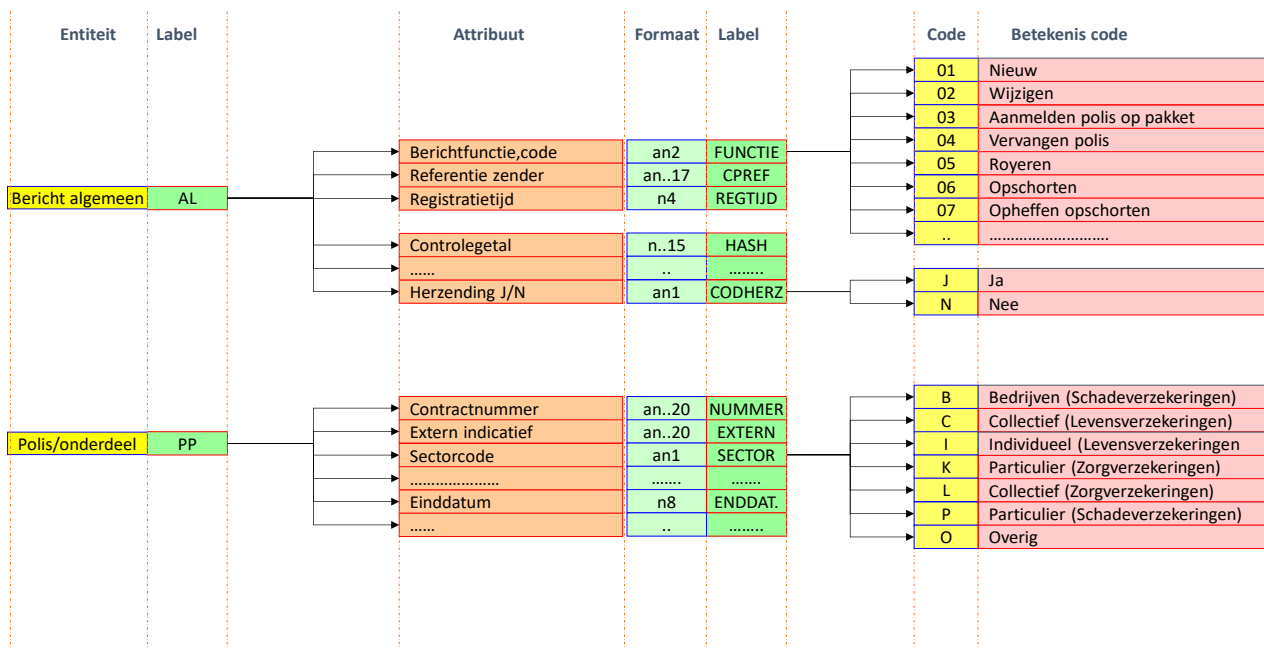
Entiteit Label Attribuut Formaat Label Code Betekenis code

Bericht algemeen AL

| Attribuut | Formaat | Label |
|---|---|---|
| Berichtfunctie,code | an2 | FUNCTIE |
| Referentie zender | an..17 | CPREF |
| Registratietijd | n4 | REGTIJD |
| Controlegetal | n..15 | HASH |
| …… | .. | …….. |
| Herzending J/N | an1 | CODHERZ |

| Code | Betekenis code |
|---|---|
| 01 | Nieuw |
| 02 | Wijzigen |
| 03 | Aanmelden polis op pakket |
| 04 | Vervangen polis |
| 05 | Royeren |
| 06 | Opschorten |
| 07 | Opheffen opschorten |
| .. | ……………………… |

| Code | Betekenis code |
|---|---|
| J | Ja |
| N | Nee |

Polis/onderdeel PP

| Attribuut | Formaat | Label |
|---|---|---|
| Contractnummer | an..20 | NUMMER |
| Extern indicatief | an..20 | EXTERN |
| Sectorcode | an1 | SECTOR |
| ……………….. | ……. | ……. |
| Einddatum | n8 | ENDDAT. |
| …… | .. | …….. |

| Code | Betekenis code |
|---|---|
| B | Bedrijven (Schadeverzekeringen) |
| C | Collectief (Levensverzekeringen) |
| I | Individueel (Levensverzekeringen |
| K | Particulier (Zorgverzekeringen) |
| L | Collectief (Zorgverzekeringen) |
| P | Particulier (Schadeverzekeringen) |
| O | Overig |